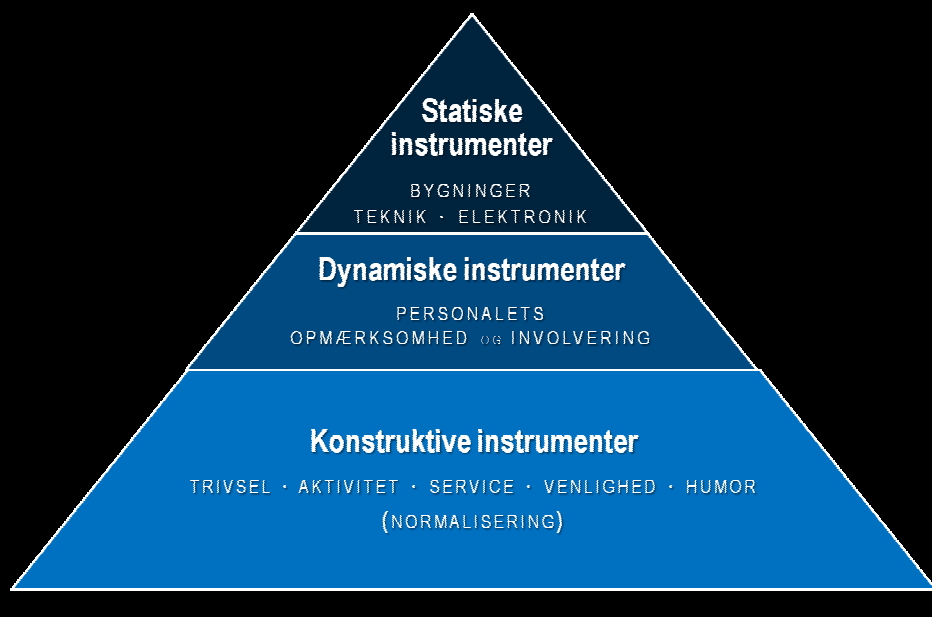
Statiske instrumenter

BYGNINGER
TEKNIK · ELEKTRONIK

Dynamiske instrumenter

PERSONALETS
OPMÆRKSOMHED OG INVOLVERING

Konstruktive instrumenter

TRIVSEL · AKTIVITET · SERVICE · VENLIGHED · HUMOR
(NORMALISERING)